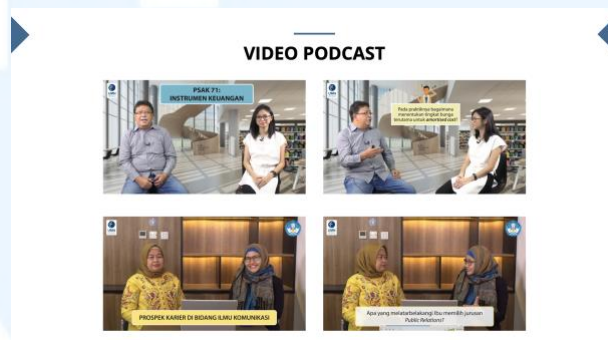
VIDEO PODCAST

PSAK 71: INSTRUMEN KEUANGAN

Pada praktiknya bagaimana menentukan tingkat bunga efektif untuk amortisasi?

PROSPEK KARIER DI BIDANG ILMU KOMUNIKASI

Apa yang melatarbelakangi Ibu memilih jurusan Public Relations?